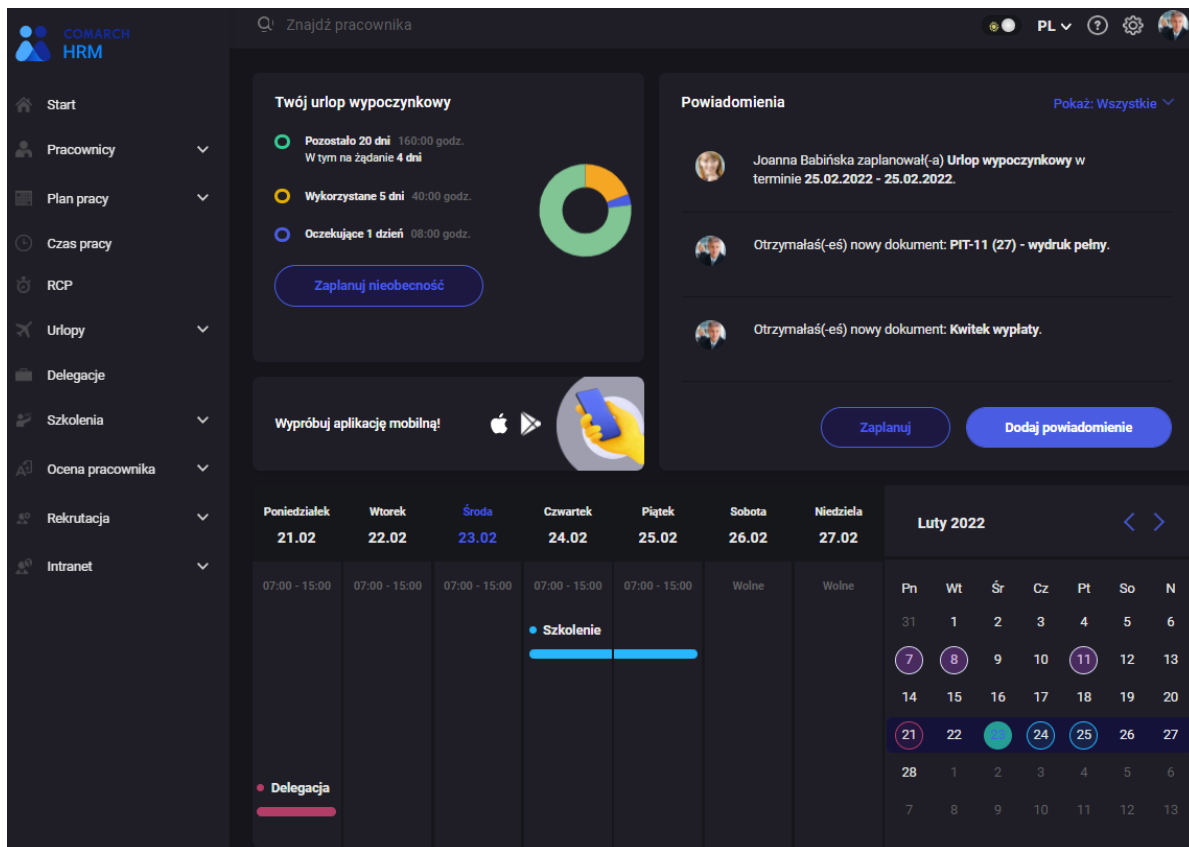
COMARCH
HRM

Znajdź pracownika

PL

Start
Pracownicy
Plan pracy
Czas pracy
RCP
Urlopy
Delegacje
Szkolenia
Ocena pracownika
Rekrutacja
Intranet

Twój urlop wypoczynkowy

Pozostało 20 dni 160:00 godz.
W tym na żądanie 4 dni

Wykorzystane 5 dni 40:00 godz.

Oczekujące 1 dzień 08:00 godz.

Zaplanuj nieobecność

Wypróbuj aplikację mobilną!

Powiadomienia

Pokaż: Wszystkie

Joanna Babińska zaplanował(-a) Urlop wypoczynkowy w terminie 25.02.2022 - 25.02.2022.

Otrzymałaś(-eś) nowy dokument: PIT-11 (27) - wydruk pełny.

Otrzymałaś(-eś) nowy dokument: Kwitek wypłaty.

Zaplanuj

Dodaj powiadomienie

| Poniedziałek 21.02 | Wtorek 22.02 | Środa 23.02 | Czwartek 24.02 | Piątek 25.02 | Sobota 26.02 | Niedziela 27.02 |
|---|---|---|---|---|---|---|
| 07:00 - 15:00 | 07:00 - 15:00 | 07:00 - 15:00 | 07:00 - 15:00 | 07:00 - 15:00 | Wolne | Wolne |

Szkolenie

Delegacja

Luty 2022

| Pn | Wt | Śr | Cz | Pt | So | N |
|---|---|---|---|---|---|---|
| 31 | 1 | 2 | 3 | 4 | 5 | 6 |
| 7 | 8 | 9 | 10 | 11 | 12 | 13 |
| 14 | 15 | 16 | 17 | 18 | 19 | 20 |
| 21 | 22 | 23 | 24 | 25 | 26 | 27 |
| 28 | 1 | 2 | 3 | 4 | 5 | 6 |
| 7 | 8 | 9 | 10 | 11 | 12 | 13 |